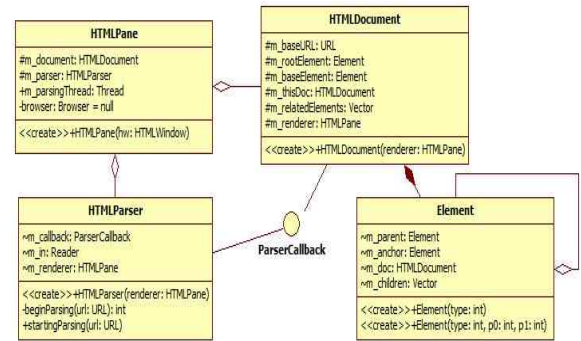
HTMLPane

#m_document: HTMLDocument
#m_parser: HTMLParser
+m_parsingThread: Thread
-browser: Browser = null

<<create>>+HTMLPane(hw: HTMLWindow)

HTMLDocument

#m_baseURL: URL
#m_rootElement: Element
#m_baseElement: Element
#m_thisDoc: HTMLDocument
#m_relatedElements: Vector
#m_renderer: HTMLPane

<<create>>+HTMLDocument(renderer: HTMLPane)

HTMLParser

~m_callback: ParserCallback
~m_in: Reader
~m_renderer: HTMLPane

<<create>>+HTMLParser(renderer: HTMLPane)
-beginParsing(url: URL): int
+startingParsing(url: URL)

ParserCallback

Element

~m_parent: Element
~m_anchor: Element
~m_doc: HTMLDocument
~m_children: Vector

<<create>>+Element(type: int)
<<create>>+Element(type: int, p0: int, p1: int)